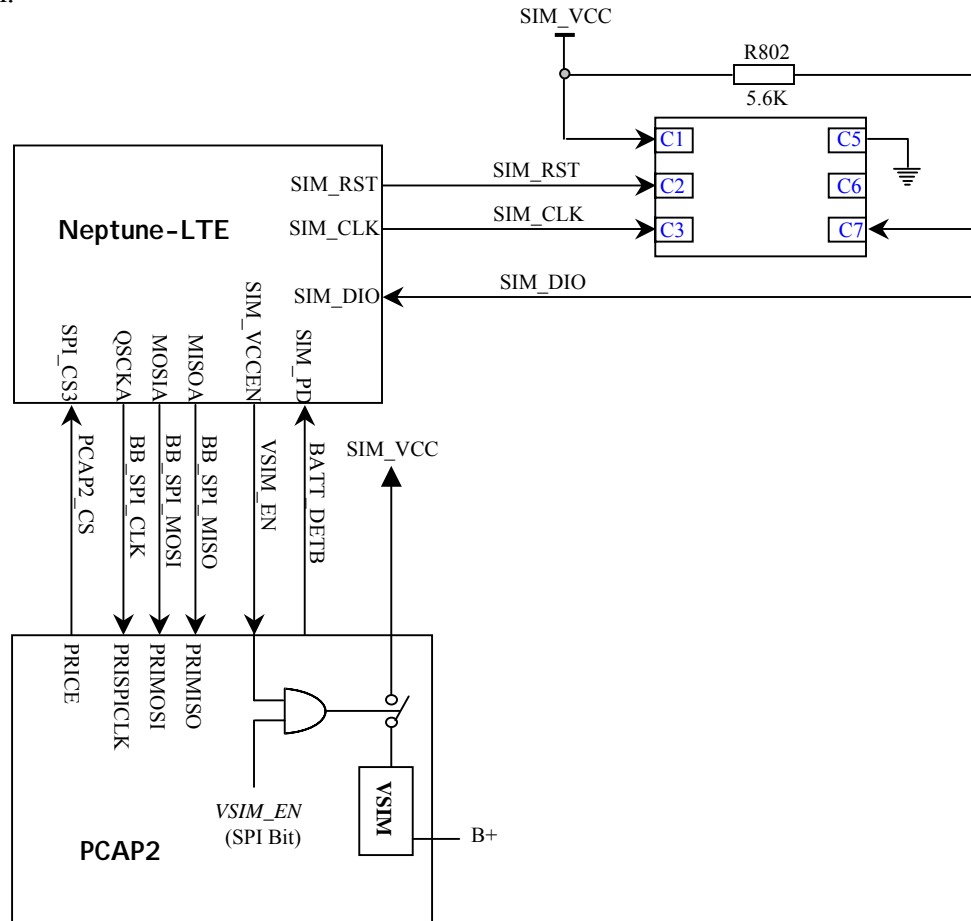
SIM_VCC

R802

5.6K

C1

C5

C2

C6

C3

C7

Neptune-LTE

SIM_RST

SIM_CLK

SIM_DIO

SIM_RST

SIM_CLK

SIM_DIO

SPI_CS3

QSCKA

MOSIA

MISOA

SIM_VCCEN

SIM_PD

PCAP2_CS

BB_SPI_CLK

BB_SPI_MOSI

BB_SPI_MISO

VSIM_EN

BATT_DETB

SIM_VCC

PRICE

PRISPICLK

PRIMOSI

PRIMISO

VSIM

VSIM_EN

(SPI Bit)

B+

PCAP2